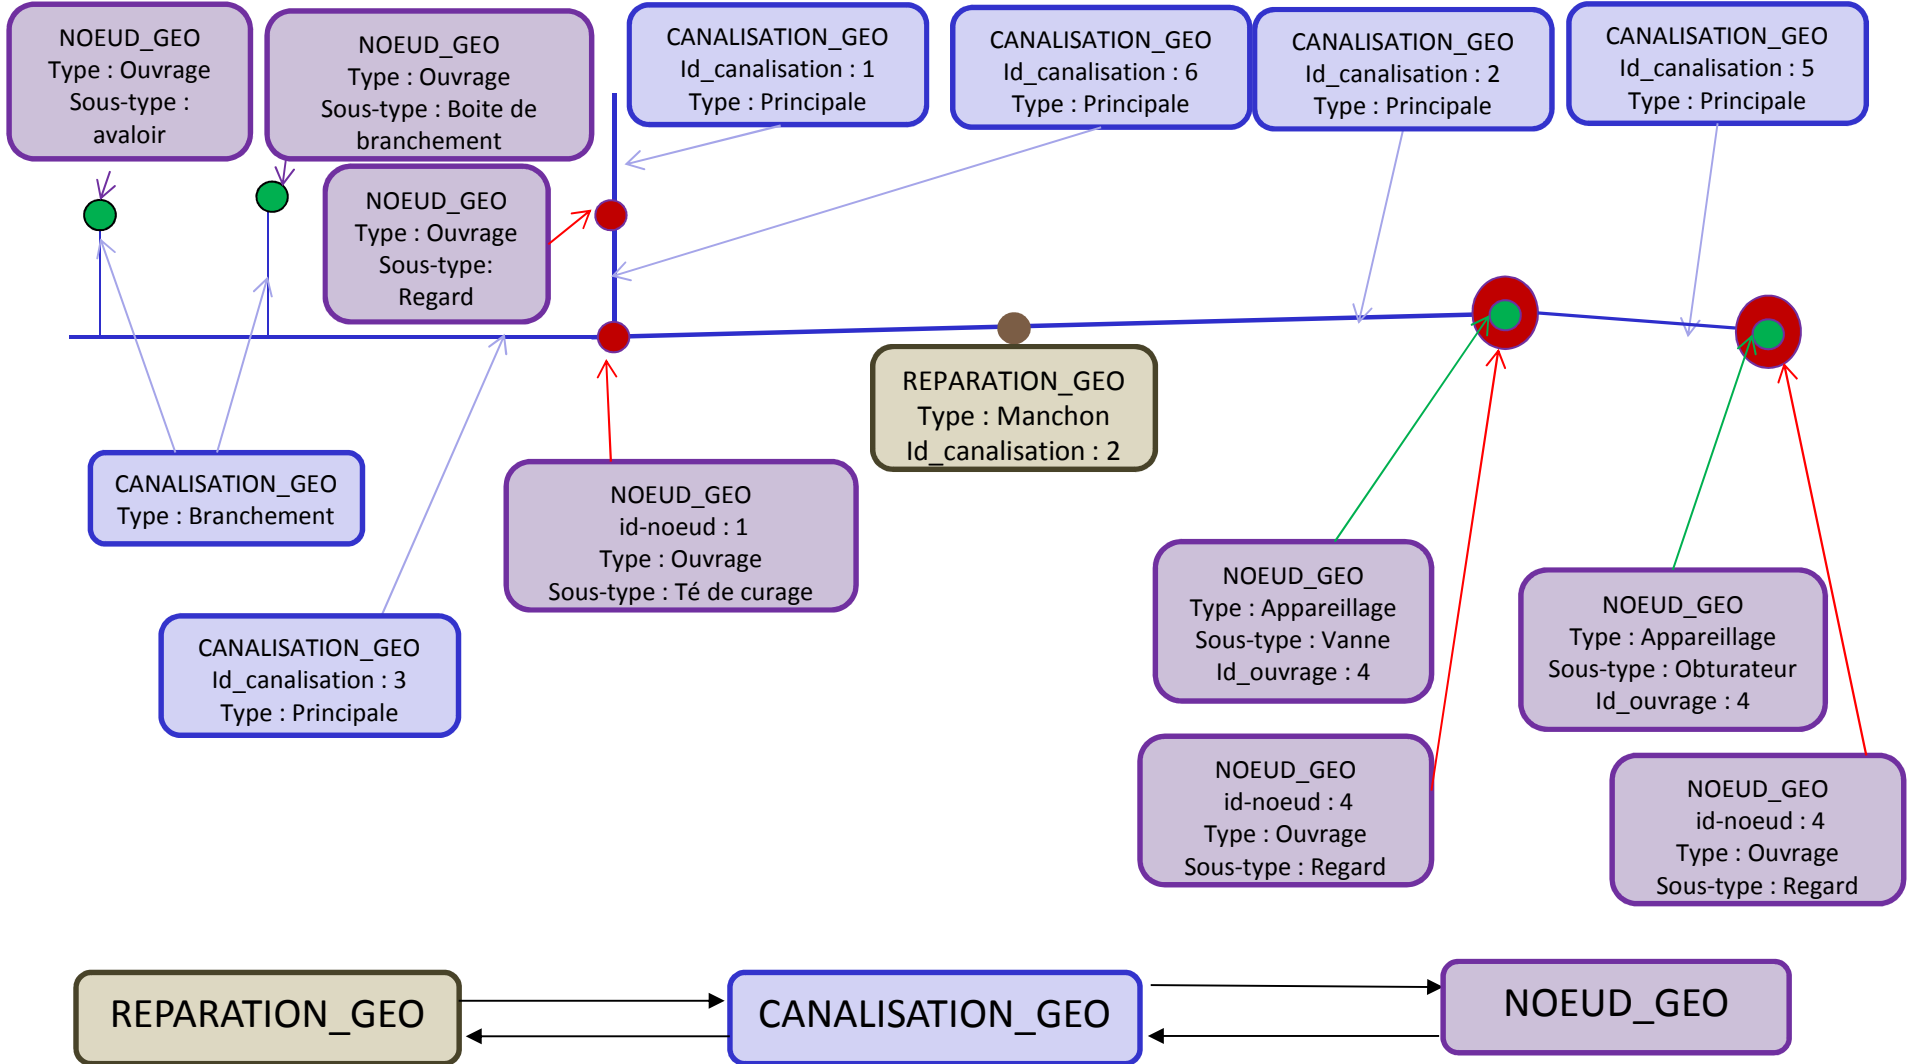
NOEUD_GEO
Type : Ouvrage
Sous-type :
avaloir

NOEUD_GEO
Type : Ouvrage
Sous-type : Boite de
branchement

CANALISATION_GEO
Id_canalisation : 1
Type : Principale

CANALISATION_GEO
Id_canalisation : 6
Type : Principale

CANALISATION_GEO
Id_canalisation : 2
Type : Principale

CANALISATION_GEO
Id_canalisation : 5
Type : Principale

NOEUD_GEO
Type : Ouvrage
Sous-type:
Regard

REPARATION_GEO
Type : Manchon
Id_canalisation : 2

CANALISATION_GEO
Type : Branchement

NOEUD_GEO
id-noeud : 1
Type : Ouvrage
Sous-type : Té de curage

NOEUD_GEO
Type : Appareillage
Sous-type : Vanne
Id_ouvrage : 4

NOEUD_GEO
Type : Appareillage
Sous-type : Obturateur
Id_ouvrage : 4

CANALISATION_GEO
Id_canalisation : 3
Type : Principale

NOEUD_GEO
id-noeud : 4
Type : Ouvrage
Sous-type : Regard

NOEUD_GEO
id-noeud : 4
Type : Ouvrage
Sous-type : Regard

REPARATION_GEO

CANALISATION_GEO

NOEUD_GEO